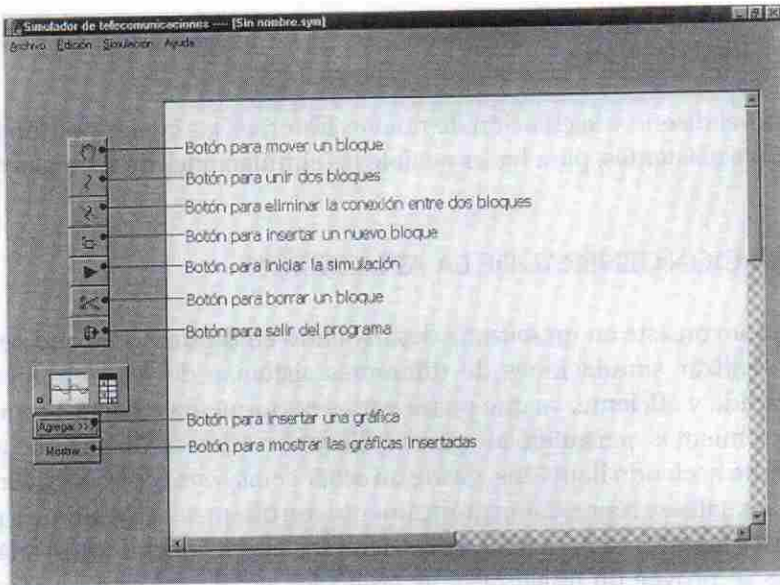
Simulador de telecomunicaciones ---- [Sin nombre.sym]

Archivo Edición Simulación Ayuda

Botón para mover un bloque

Botón para unir dos bloques

Botón para eliminar la conexión entre dos bloques

Botón para insertar un nuevo bloque

Botón para iniciar la simulación

Botón para borrar un bloque

Botón para salir del programa

Agrega >>

Botón para insertar una gráfica

Mostrar

Botón para mostrar las gráficas insertadas